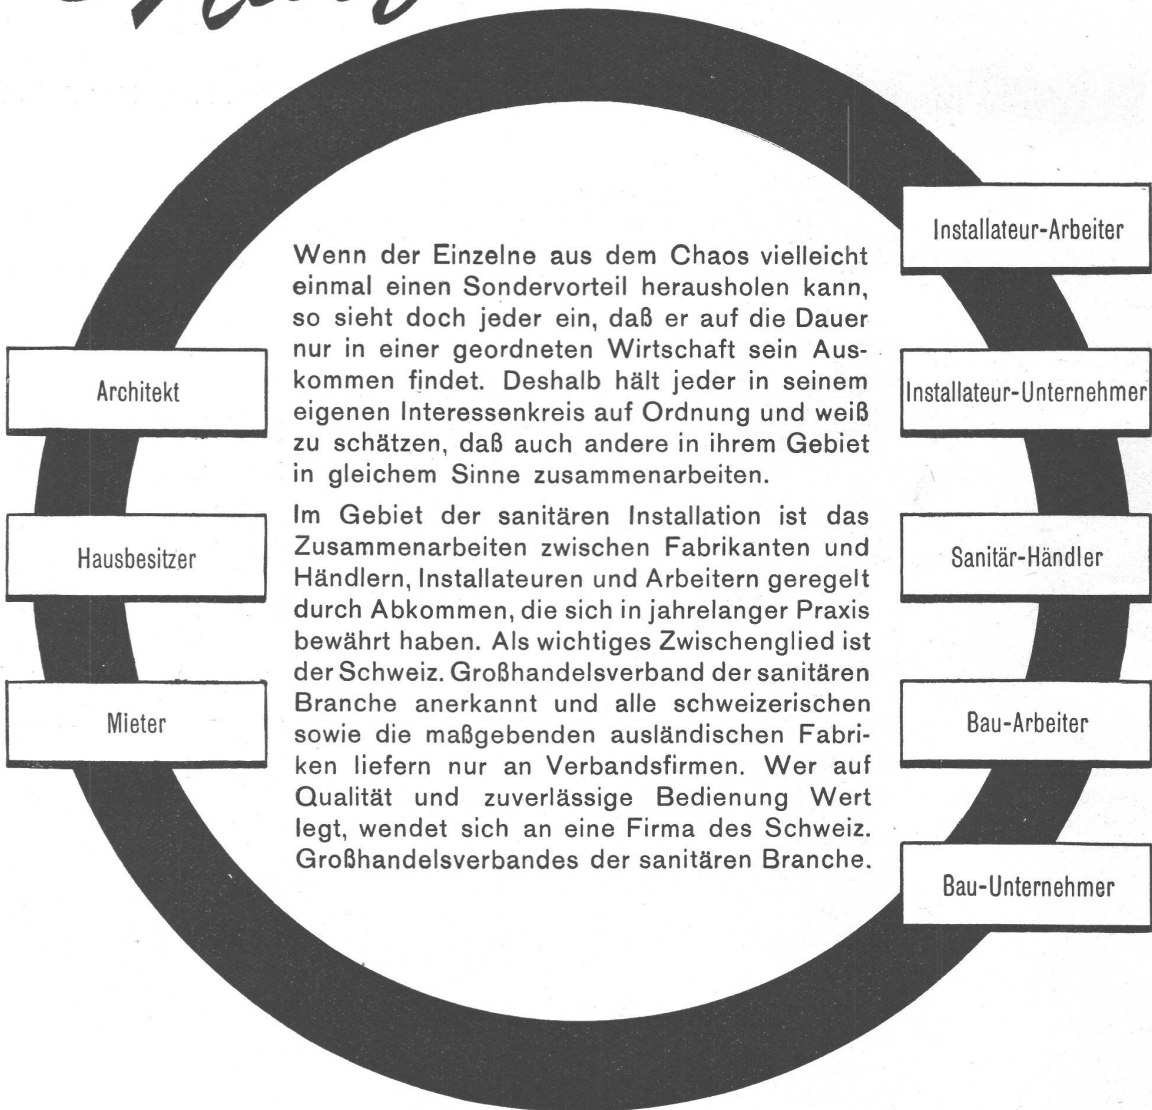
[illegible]

Installateur-Arbeiter

Wenn der Einzelne aus dem Chaos vielleicht einmal einen Sondervorteil herausholen kann, so sieht doch jeder ein, daß er auf die Dauer nur in einer geordneten Wirtschaft sein Auskommen findet. Deshalb hält jeder in seinem eigenen Interessenkreis auf Ordnung und weiß zu schätzen, daß auch andere in ihrem Gebiet in gleichem Sinne zusammenarbeiten.

Architekt

Installateur-Unternehmer

Im Gebiet der sanitären Installation ist das Zusammenarbeiten zwischen Fabrikanten und Händlern, Installateuren und Arbeitern geregelt durch Abkommen, die sich in jahrelanger Praxis bewährt haben. Als wichtiges Zwischenglied ist der Schweiz. Großhandelsverband der sanitären Branche anerkannt und alle schweizerischen sowie die maßgebenden ausländischen Fabriken liefern nur an Verbandsfirmen. Wer auf Qualität und zuverlässige Bedienung Wert legt, wendet sich an eine Firma des Schweiz. Großhandelsverbandes der sanitären Branche.

Hausbesitzer

Sanitär-Händler

Mieter

Bau-Arbeiter

Bau-Unternehmer